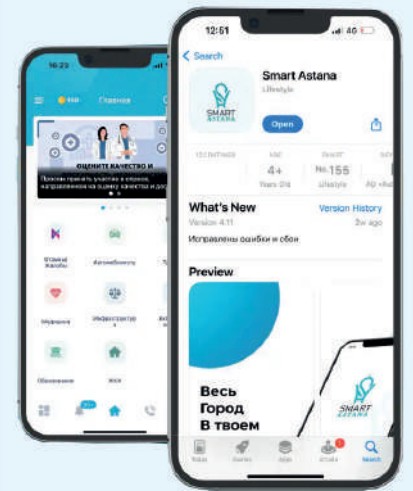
16:23

Главная

ОЦЕНИТЕ КАЧЕСТВО И

Просим принять участие в опросе, направленном на оценку качества и до

Жалобы

Автомобилисту

Медицина

Инфраструктура

Образование

ЖКХ

12:51

4G

Search

Smart Astana

Lifestyle

Open

SMART ASTANA

4+

Years Old

№155

Lifestyle

What's New

Version History

Version 4.11

2w ago

Исправлены ошибки и сбои

Preview

Весь Город В твоем

SMART ASTANA

Today

Games

Apps

Arcade

Search